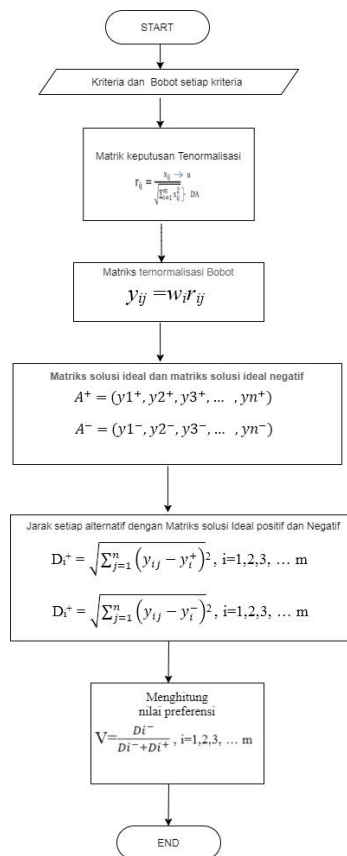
START

Kriteria dan Bobot setiap kriteria

Matrik keputusan Tenormalisasi

$r_{ij} = \frac{x_{ij} \rightarrow n}{\sqrt{\sum_{i=1}^{m} x_{ij}^2}}$ DA

Matriks ternormalisasi Bobot

$y_{ij} = w_i r_{ij}$

Matriks solusi ideal dan matriks solusi ideal negatif

$A^+ = (y1^+, y2^+, y3^+, \dots , yn^+)$

$A^- = (y1^-, y2^-, y3^-, \dots , yn^-)$

Jarak setiap alternatif dengan Matriks solusi Ideal positif dan Negatif

$D_i^+ = \sqrt{\sum_{j=1}^{n} (y_{ij} - y_i^+)^2}$, i=1,2,3, … m

$D_i^+ = \sqrt{\sum_{j=1}^{n} (y_{ij} - y_i^-)^2}$, i=1,2,3, … m

Menghitung nilai preferensi

$V = \frac{Di^-}{Di^- + Di^+}$, i=1,2,3, … m

END